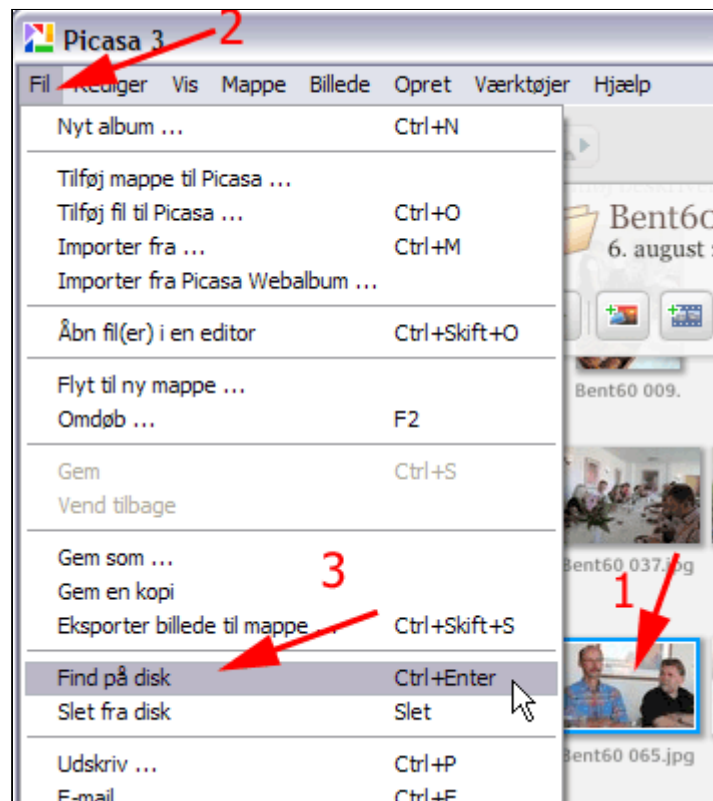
Picasa 3
2

Fil Rediger Vis Mappe Billede Opret Værktøjer Hjælp

Nyt album ... Ctrl+N

Tilføj mappe til Picasa ...
Tilføj fil til Picasa ... Ctrl+O
Importer fra ... Ctrl+M
Importer fra Picasa Webalbum ...

Åbn fil(er) i en editor Ctrl+Skift+O

Flyt til ny mappe ...
Omdøb ... F2

Gem Ctrl+S
Vend tilbage

Gem som ...
Gem en kopi
Eksporter billede til mappe ... Ctrl+Skift+S

Find på disk Ctrl+Enter
Slet fra disk Slet

Udskriv ... Ctrl+P
E-mail Ctrl+E

3
1

Bent60
6. august
Bent60 009.
Bent60 037.jpg
Bent60 065.jpg